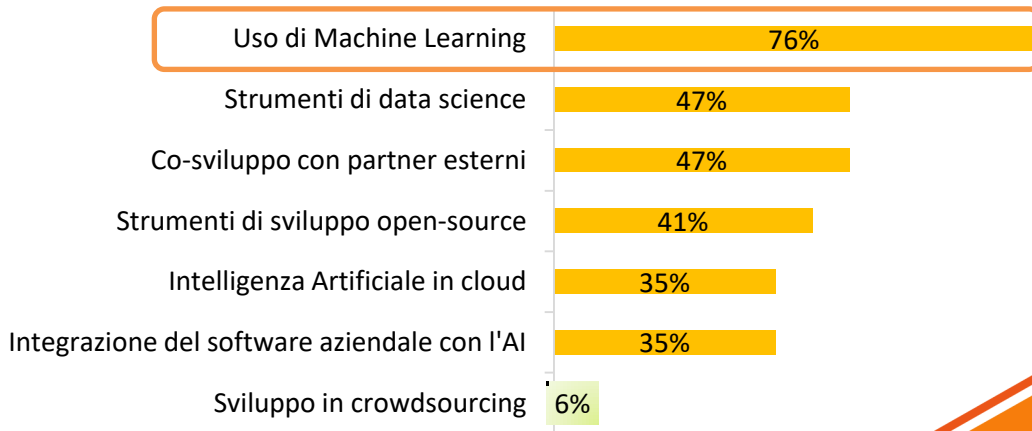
Uso di Machine Learning 76%
Strumenti di data science 47%
Co-sviluppo con partner esterni 47%
Strumenti di sviluppo open-source 41%
Intelligenza Artificiale in cloud 35%
Integrazione del software aziendale con l'AI 35%
Sviluppo in crowdsourcing 6%